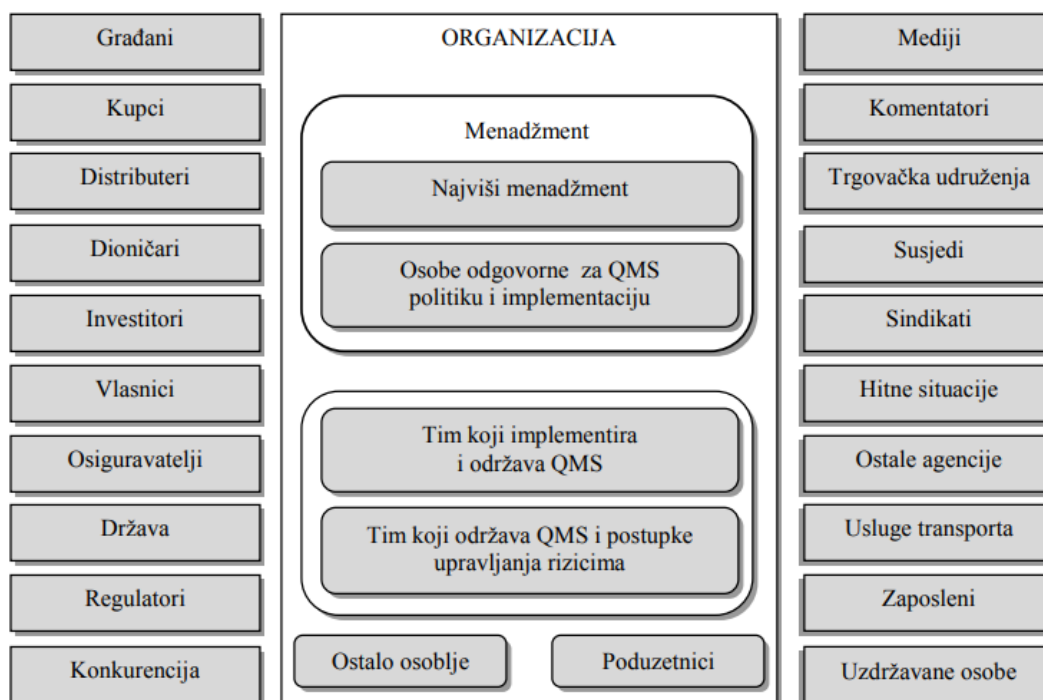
Građani

Kupci

Distributeri

Dioničari

Investitori

Vlasnici

Osiguravatelji

Država

Regulatori

Konkurencija

ORGANIZACIJA

Menadžment

Najviši menadžment

Osobe odgovorne za QMS politiku i implementaciju

Tim koji implementira i održava QMS

Tim koji održava QMS i postupke upravljanja rizicima

Ostalo osoblje

Poduzetnici

Mediji

Komentatori

Trgovačka udruženja

Susjedi

Sindikati

Hitne situacije

Ostale agencije

Usluge transporta

Zaposleni

Uzdržavane osobe